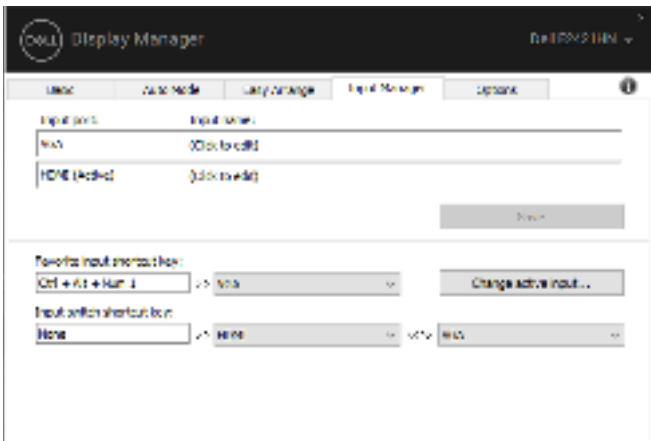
DELL Display Manager

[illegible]

Basic | Auto Mode | Easy Arrange | Input Manager | Options

Input ports | Input names
VGA | (Click to edit)
HDMI (Active) | (Click to edit)

Save

Favorite input shortcut key:
Ctrl + Alt + Num 1 -> VGA
Change active input...

Input switch shortcut key:
None -> HDMI <-> VGA